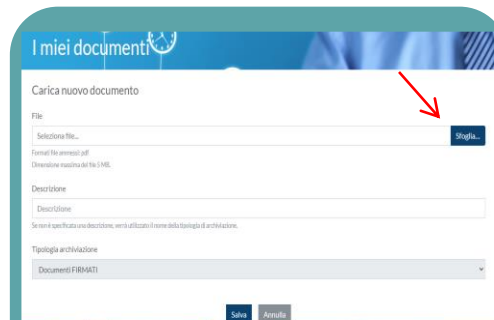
I miei documenti

Carica nuovo documento

File

Seleziona file...

Sfoglia...

Formati file ammessi: pdf
Dimensione massima del file 5 MB.

Descrizione

Descrizione

Se non è specificata una descrizione, verrà utilizzato il nome della tipologia di archiviazione.

Tipologia archiviazione

Documenti FIRMATI

Salva

Annulla